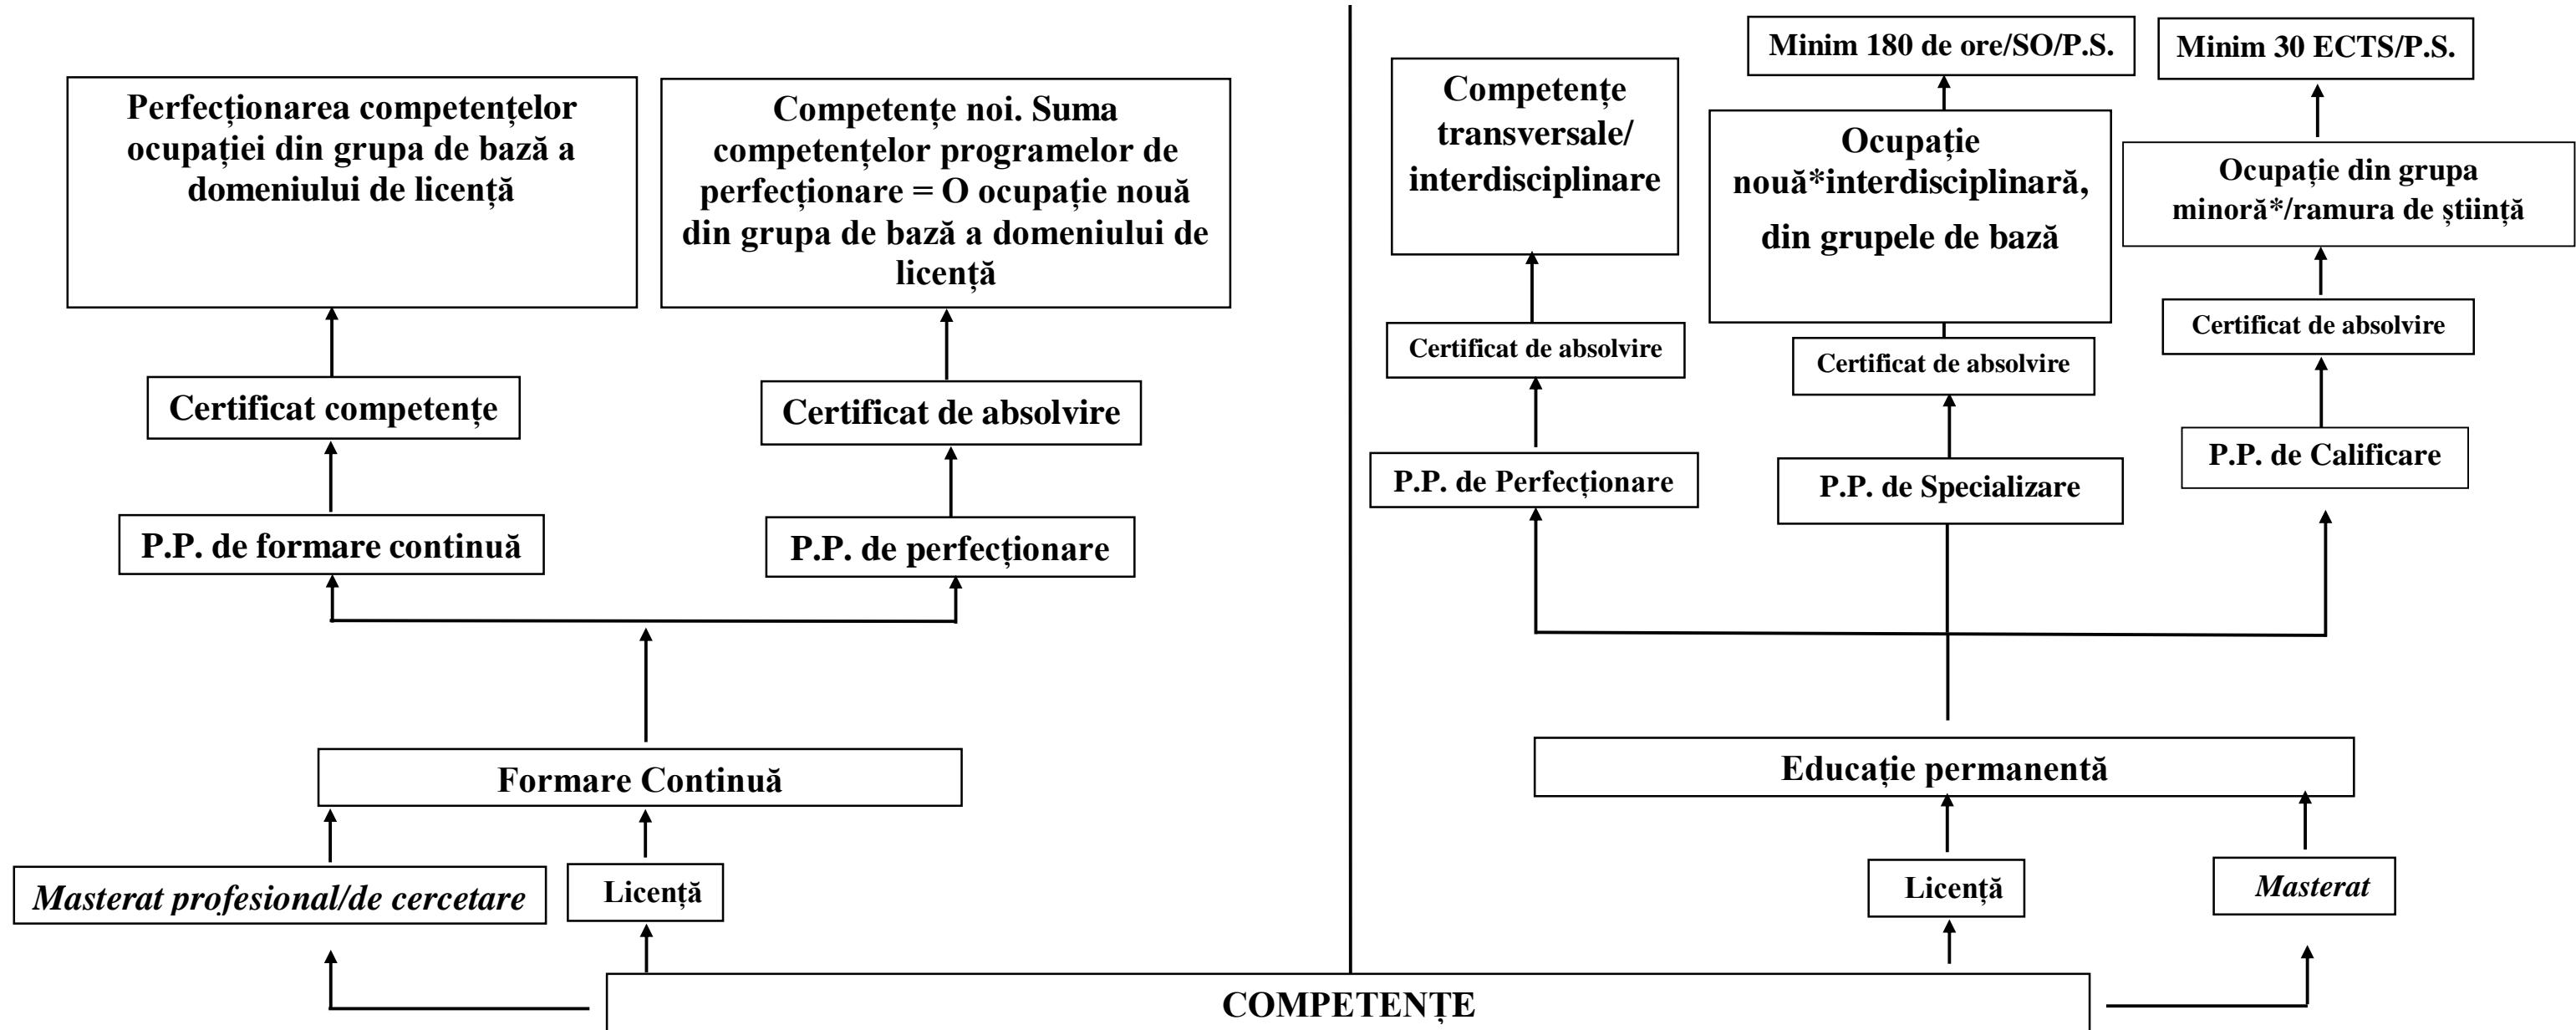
Perfecționarea competențelor ocupației din grupa de bază a domeniului de licență

Competențe noi. Suma competențelor programelor de perfecționare = O ocupație nouă din grupa de bază a domeniului de licență

Certificat competențe

Certificat de absolvire

P.P. de formare continuă

P.P. de perfecționare

Formare Continuă

Masterat profesional/de cercetare

Licență

Minim 180 de ore/SO/P.S.

Minim 30 ECTS/P.S.

Competențe transversale/ interdisciplinare

Ocupație nouă*interdisciplinară, din grupele de bază

Ocupație din grupa minoră*/ramura de știință

Certificat de absolvire

Certificat de absolvire

Certificat de absolvire

P.P. de Perfecționare

P.P. de Specializare

P.P. de Calificare

Educație permanentă

Licență

Masterat

COMPETENȚE